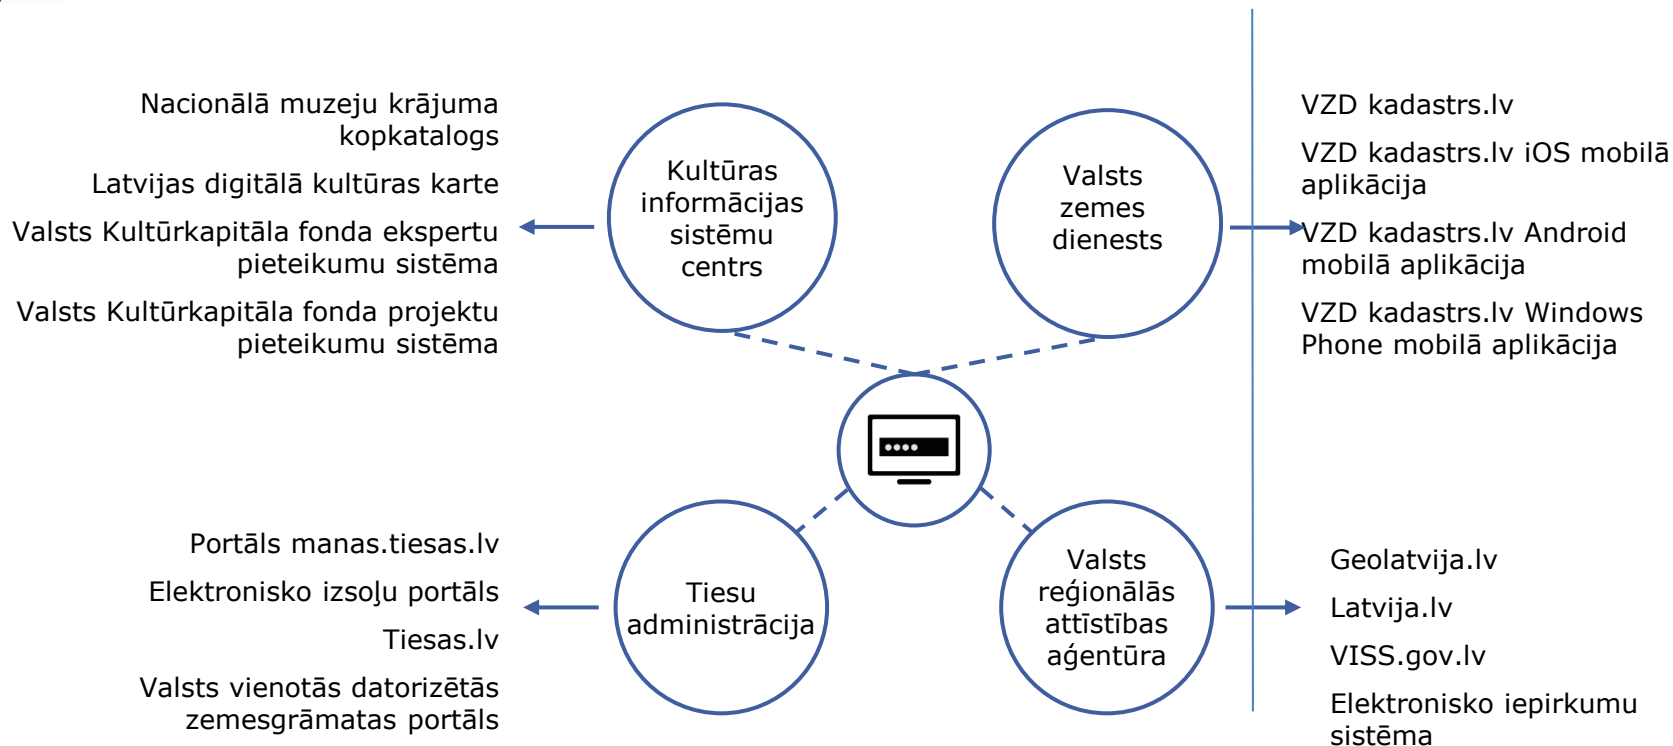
Nacionālā muzeju krājuma kopkatalogs

Latvijas digitālā kultūras karte

Valsts Kultūrkapitāla fonda ekspertu pieteikumu sistēma

Valsts Kultūrkapitāla fonda projektu pieteikumu sistēma

Kultūras informācijas sistēmu centrs

Valsts zemes dienests

VZD kadastrs.lv

VZD kadastrs.lv iOS mobilā aplikācija

VZD kadastrs.lv Android mobilā aplikācija

VZD kadastrs.lv Windows Phone mobilā aplikācija

Portāls manas.tiesas.lv

Elektronisko izsoļu portāls

Tiesas.lv

Valsts vienotās datorizētās zemesgrāmatas portāls

Tiesu administrācija

Valsts reģionālās attīstības aģentūra

Geolatvija.lv

Latvija.lv

VISS.gov.lv

Elektronisko iepirkumu sistēma